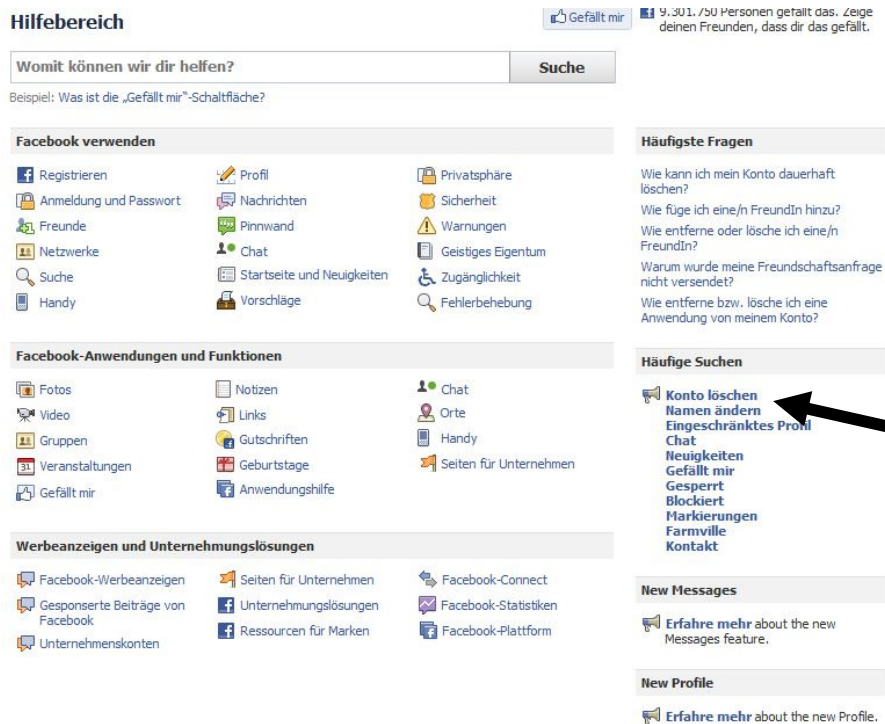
Hilfebereich

Gefällt mir

9.301.750 Personen gefällt das. Zeige deinen Freunden, dass dir das gefällt.

Womit können wir dir helfen?

Suche

Beispiel: Was ist die „Gefällt mir"-Schaltfläche?

Facebook verwenden

| | | |
|---|---|---|
| Registrieren | Profil | Privatsphäre |
| Anmeldung und Passwort | Nachrichten | Sicherheit |
| Freunde | Pinnwand | Warnungen |
| Netzwerke | Chat | Geistiges Eigentum |
| Suche | Startseite und Neuigkeiten | Zugänglichkeit |
| Handy | Vorschläge | Fehlerbehebung |

Facebook-Anwendungen und Funktionen

| | | |
|---|---|---|
| Fotos | Notizen | Chat |
| Video | Links | Orte |
| Gruppen | Gutschriften | Handy |
| Veranstaltungen | Geburtstage | Seiten für Unternehmen |
| Gefällt mir | Anwendungshilfe | |

Werbeanzeigen und Unternehmungslösungen

| | | |
|---|---|---|
| Facebook-Werbeanzeigen | Seiten für Unternehmen | Facebook-Connect |
| Gesponserte Beiträge von Facebook | Unternehmungslösungen | Facebook-Statistiken |
| Unternehmenskonten | Ressourcen für Marken | Facebook-Plattform |

Häufigste Fragen

Wie kann ich mein Konto dauerhaft löschen?
Wie füge ich eine/n FreundIn hinzu?
Wie entferne oder lösche ich eine/n FreundIn?
Warum wurde meine Freundschaftsanfrage nicht versendet?
Wie entferne bzw. lösche ich eine Anwendung von meinem Konto?

Häufige Suchen

Konto löschen
Namen ändern
Eingeschränktes Profil
Chat
Neuigkeiten
Gefällt mir
Gesperrt
Blockiert
Markierungen
Farmville
Kontakt

New Messages

Erfahre mehr about the new Messages feature.

New Profile

Erfahre mehr about the new Profile.